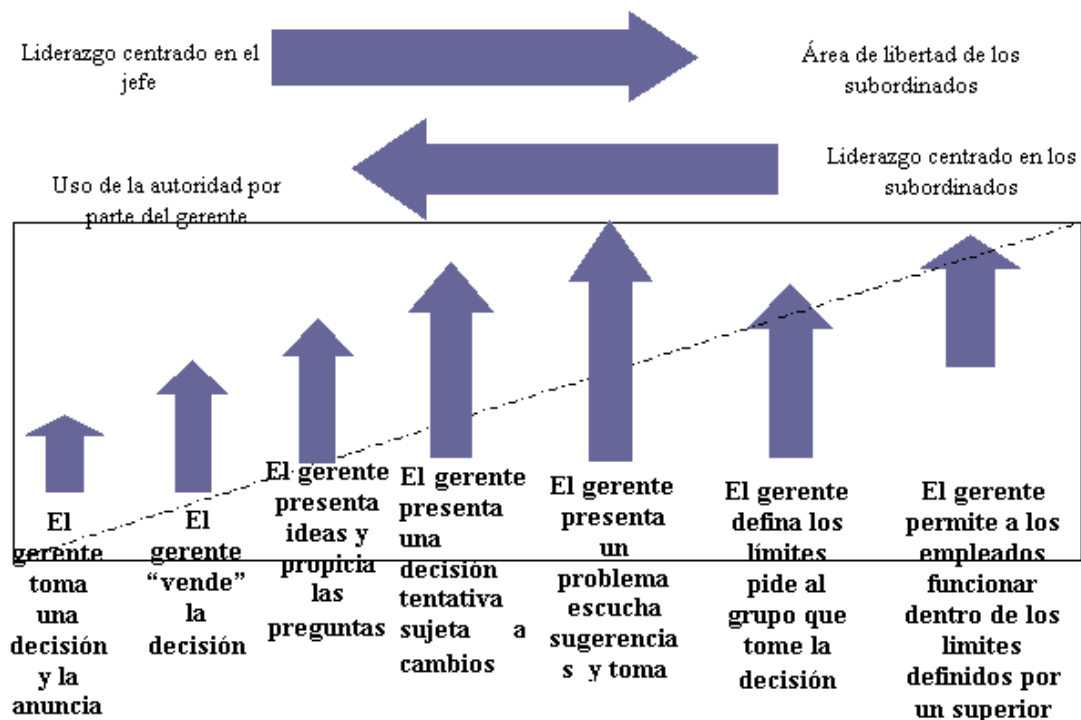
Liderazgo centrado en el jefe

Área de libertad de los subordinados

Liderazgo centrado en los subordinados

Uso de la autoridad por parte del gerente

El gerente toma una decisión y la anuncia

El gerente "vende" la decisión

El gerente presenta ideas y propicia las preguntas

El gerente presenta una decisión tentativa sujeta a cambios

El gerente presenta un problema escucha sugerencia s y toma

El gerente defina los límites pide al grupo que tome la decisión

El gerente permite a los empleados funcionar dentro de los limites definidos por un superior